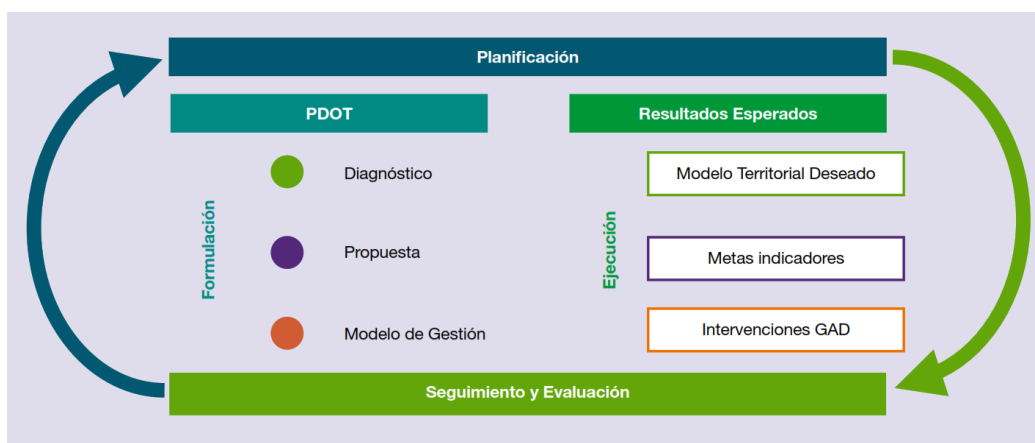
Planificación

PDOT

Resultados Esperados

Formulación

Diagnóstico

Propuesta

Modelo de Gestión

Ejecución

Modelo Territorial Deseado

Metas indicadores

Intervenciones GAD

Seguimiento y Evaluación